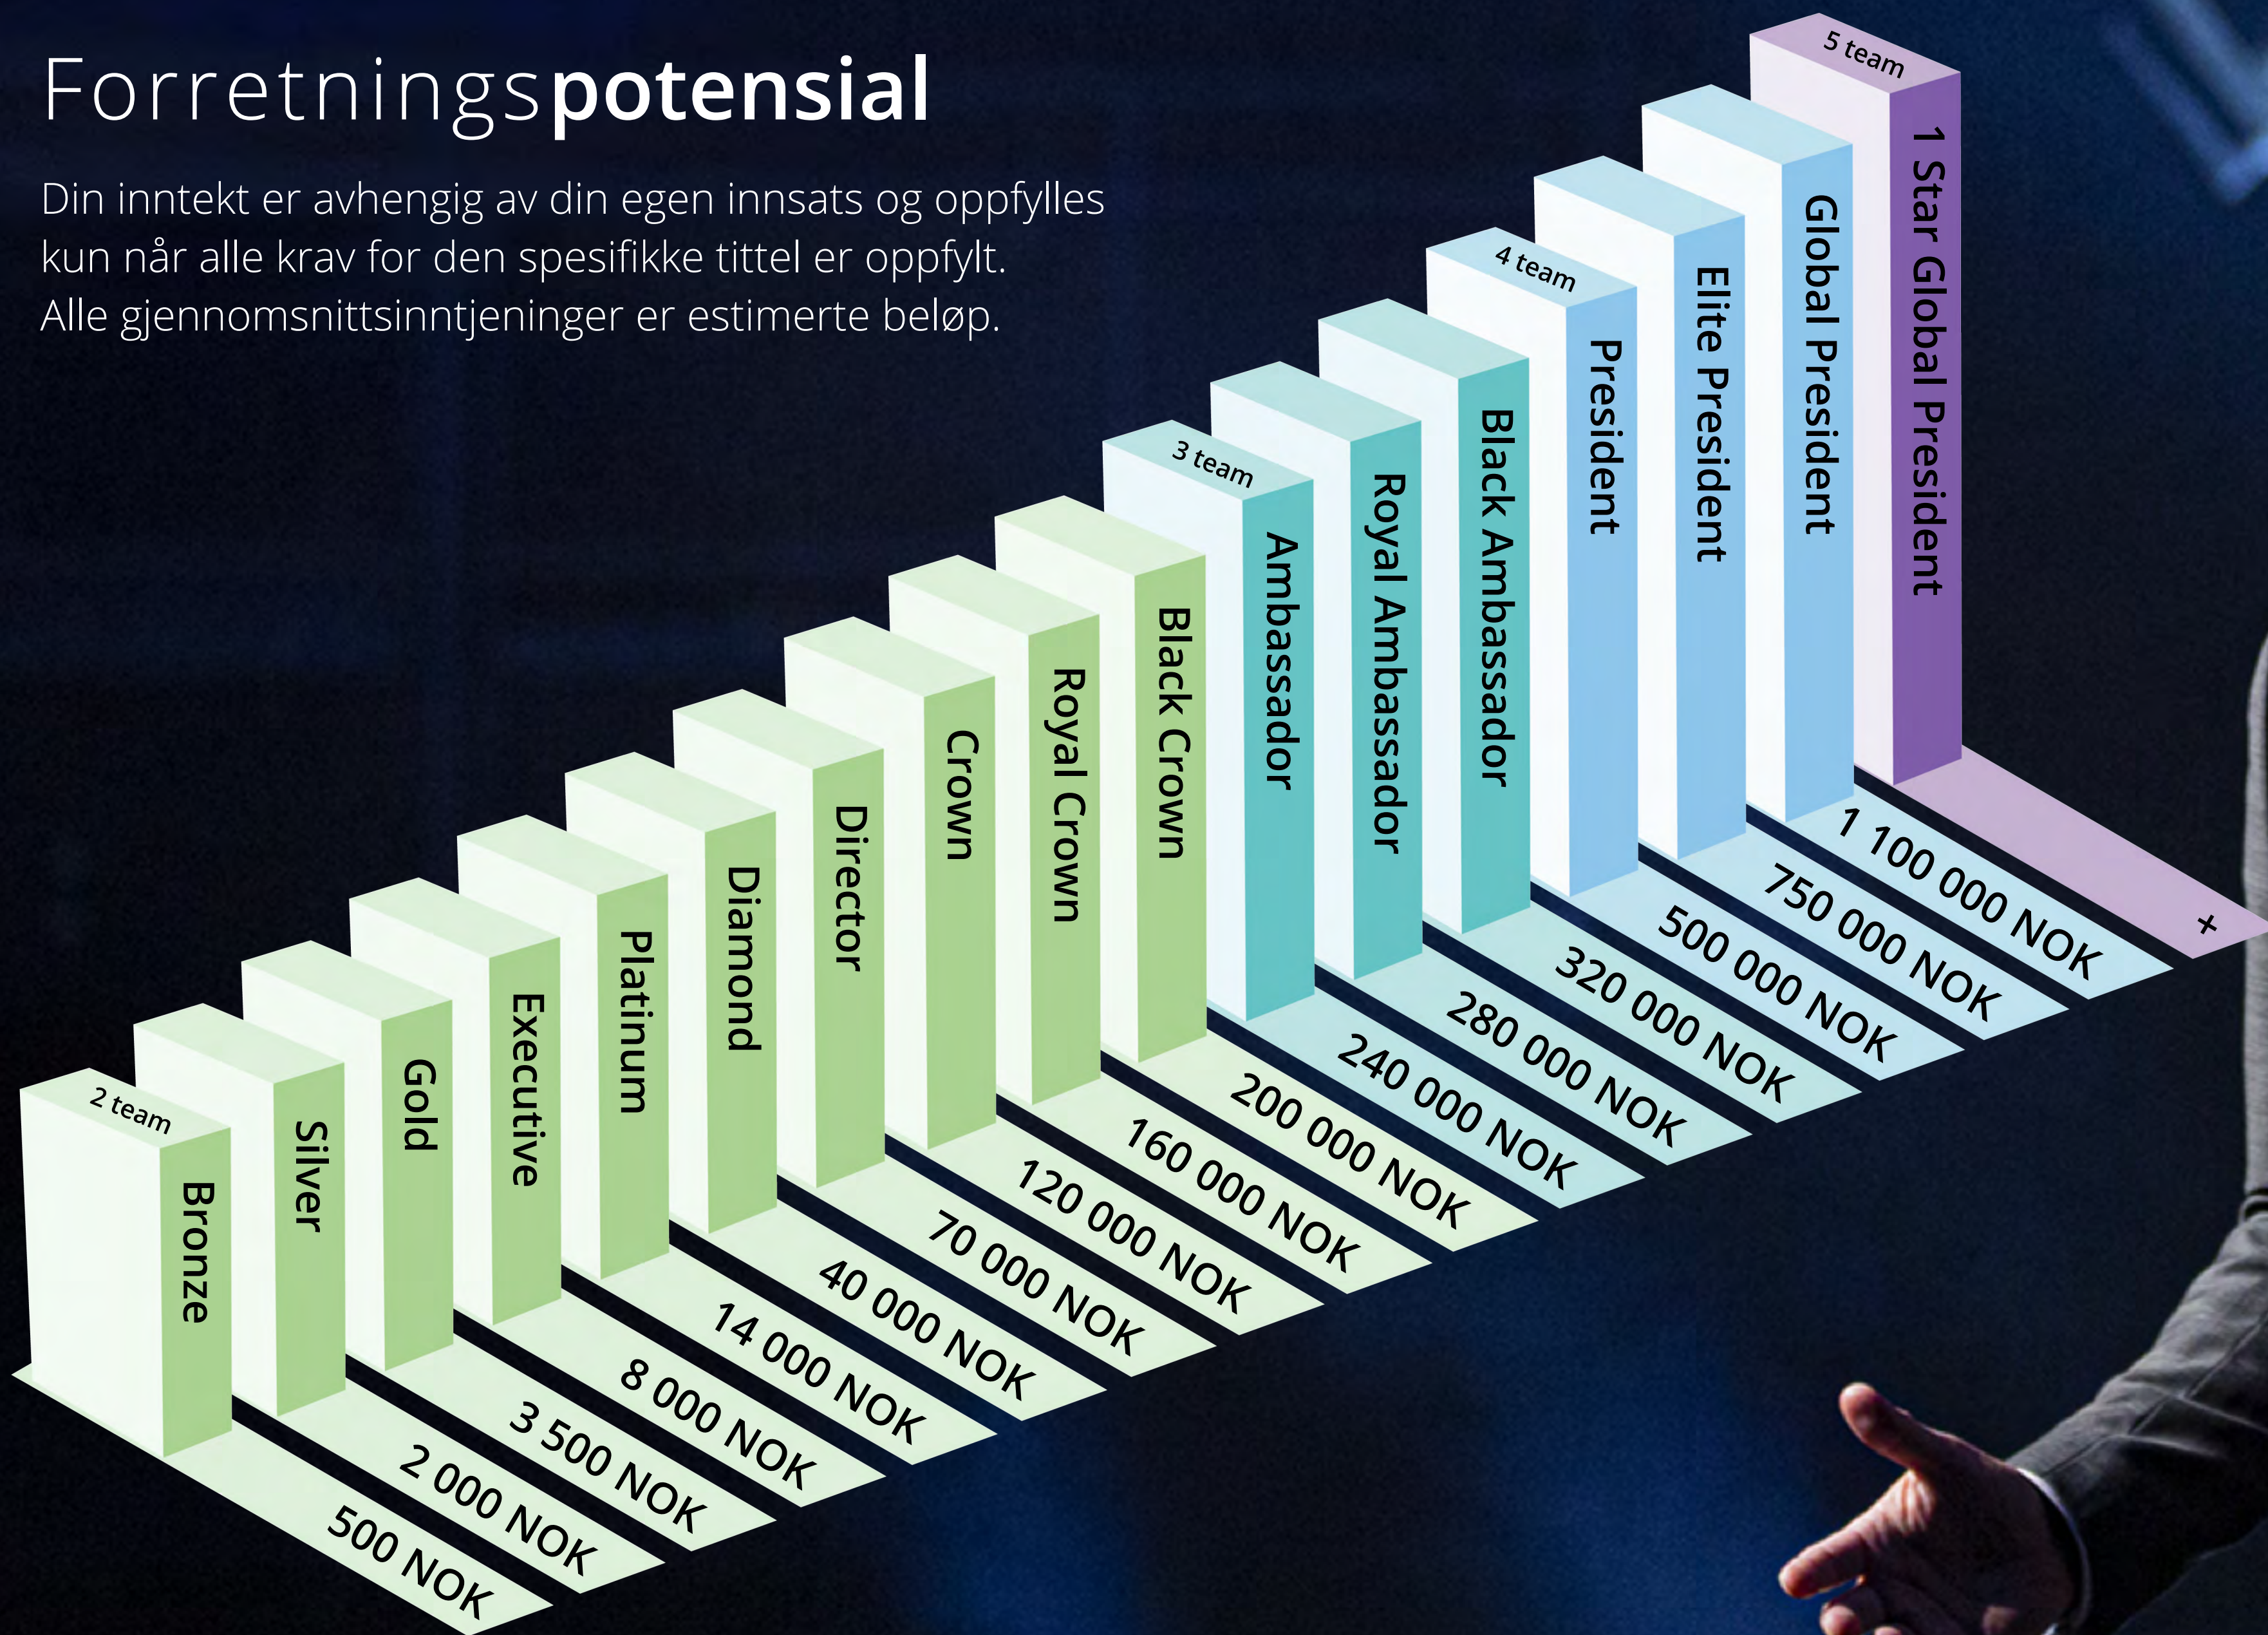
Forretningspotensial

Din inntekt er avhengig av din egen innsats og oppfylles kun når alle krav for den spesifikke tittel er oppfylt. Alle gjennomsnittsinntjeninger er estimerte beløp.

2 team
Bronze
500 NOK
Silver
2 000 NOK
Gold
3 500 NOK
Executive
8 000 NOK
Platinum
14 000 NOK
Diamond
40 000 NOK
Director
70 000 NOK
Crown
120 000 NOK
Royal Crown
160 000 NOK
Black Crown
200 000 NOK
3 team
Ambassador
240 000 NOK
Royal Ambassador
280 000 NOK
Black Ambassador
320 000 NOK
4 team
President
500 000 NOK
Elite President
750 000 NOK
Global President
1 100 000 NOK
5 team
1 Star Global President
+